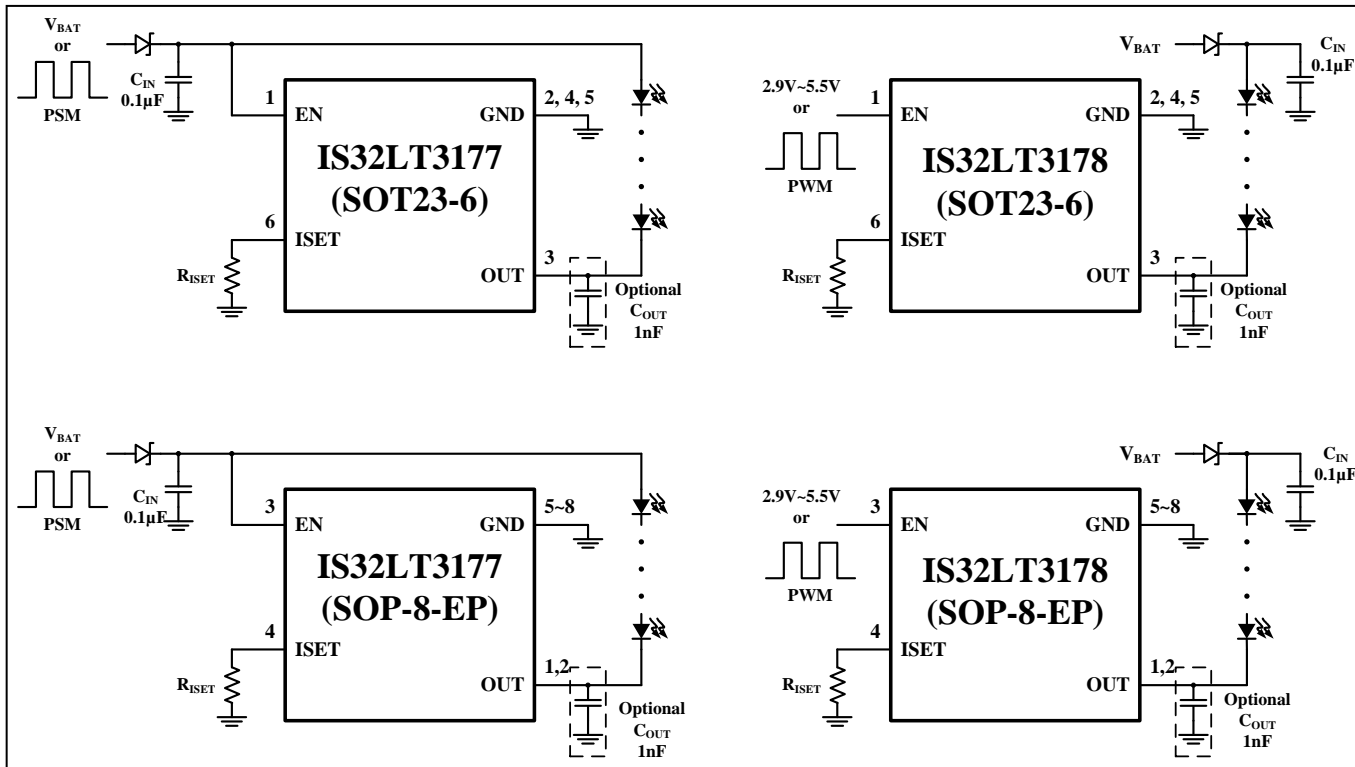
$V_{BAT}$
or
PSM
$C_{IN}$
0.1µF
1
EN
GND
2, 4, 5
IS32LT3177
(SOT23-6)
6
ISET
$R_{ISET}$
OUT
3
Optional
$C_{OUT}$
1nF

$V_{BAT}$
$C_{IN}$
0.1µF
2.9V~5.5V
or
PWM
1
EN
GND
2, 4, 5
IS32LT3178
(SOT23-6)
6
ISET
$R_{ISET}$
OUT
3
Optional
$C_{OUT}$
1nF

$V_{BAT}$
or
PSM
$C_{IN}$
0.1µF
3
EN
GND
5~8
IS32LT3177
(SOP-8-EP)
4
ISET
$R_{ISET}$
OUT
1,2
Optional
$C_{OUT}$
1nF

$V_{BAT}$
$C_{IN}$
0.1µF
2.9V~5.5V
or
PWM
3
EN
GND
5~8
IS32LT3178
(SOP-8-EP)
4
ISET
$R_{ISET}$
OUT
1,2
Optional
$C_{OUT}$
1nF